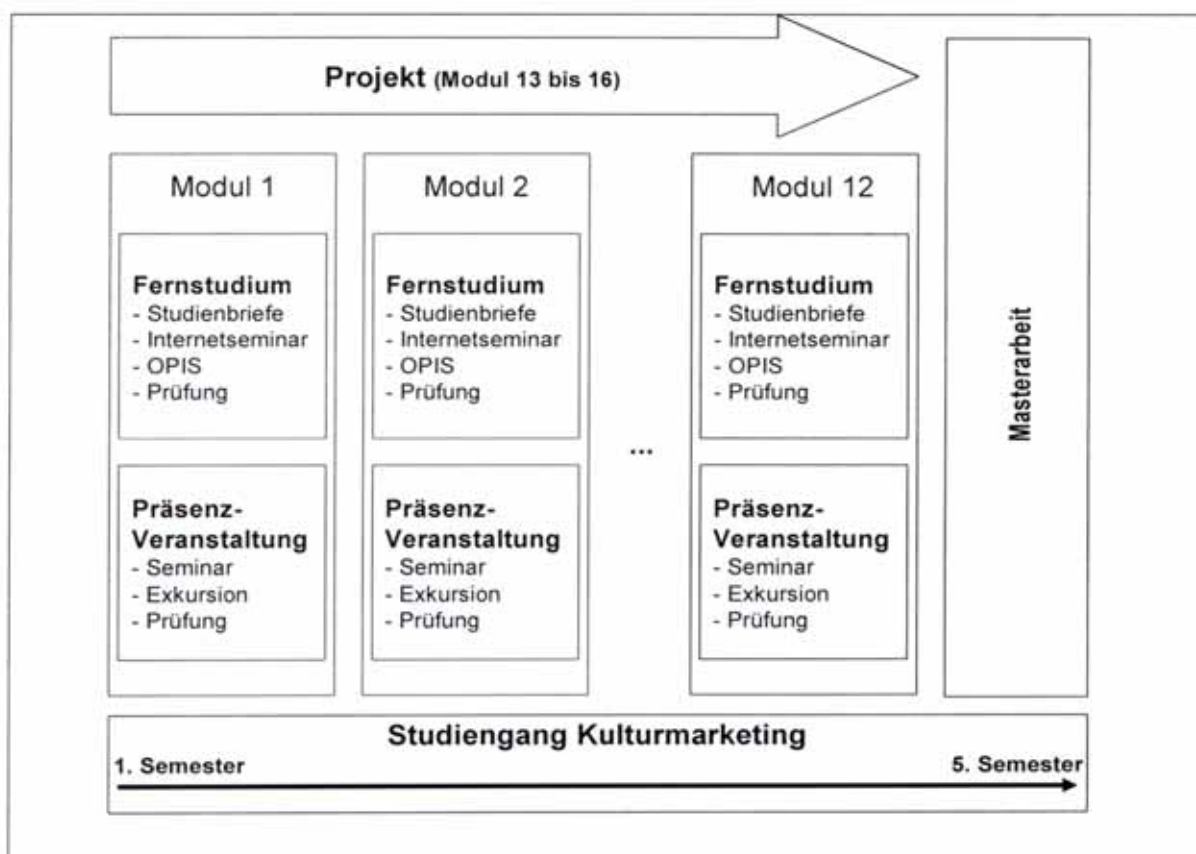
**Projekt** (Modul 13 bis 16)

Modul 1

**Fernstudium**
- Studienbriefe
- Internetseminar
- OPIS
- Prüfung

**Präsenz-Veranstaltung**
- Seminar
- Exkursion
- Prüfung

Modul 2

**Fernstudium**
- Studienbriefe
- Internetseminar
- OPIS
- Prüfung

**Präsenz-Veranstaltung**
- Seminar
- Exkursion
- Prüfung

...

Modul 12

**Fernstudium**
- Studienbriefe
- Internetseminar
- OPIS
- Prüfung

**Präsenz-Veranstaltung**
- Seminar
- Exkursion
- Prüfung

**Masterarbeit**

**Studiengang Kulturmarketing**

**1. Semester**

**5. Semester**